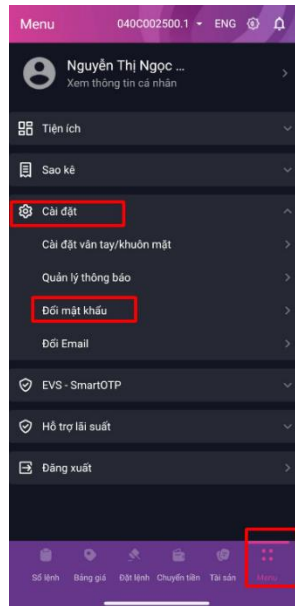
Menu 040C002500.1 ENG

Nguyễn Thị Ngọc ...
Xem thông tin cá nhân

Tiện ích

Sao kê

Cài đặt

Cài đặt vân tay/khuôn mặt

Quản lý thông báo

Đổi mật khẩu

Đổi Email

EVS - SmartOTP

Hỗ trợ lãi suất

Đăng xuất

Sổ lệnh Bảng giá Đặt lệnh Chuyển tiền Tài sản Menu